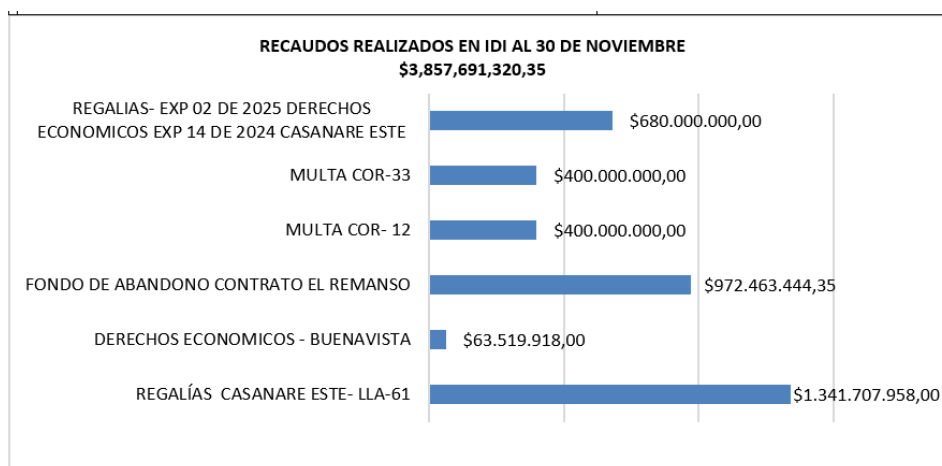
RECAUDOS REALIZADOS EN IDI AL 30 DE NOVIEMBRE
$3,857,691,320,35

REGALIAS- EXP 02 DE 2025 DERECHOS ECONOMICOS EXP 14 DE 2024 CASANARE ESTE $680.000.000,00

MULTA COR-33 $400.000.000,00

MULTA COR- 12 $400.000.000,00

FONDO DE ABANDONO CONTRATO EL REMANSO $972.463.444,35

DERECHOS ECONOMICOS - BUENAVISTA $63.519.918,00

REGALÍAS CASANARE ESTE- LLA-61 $1.341.707.958,00